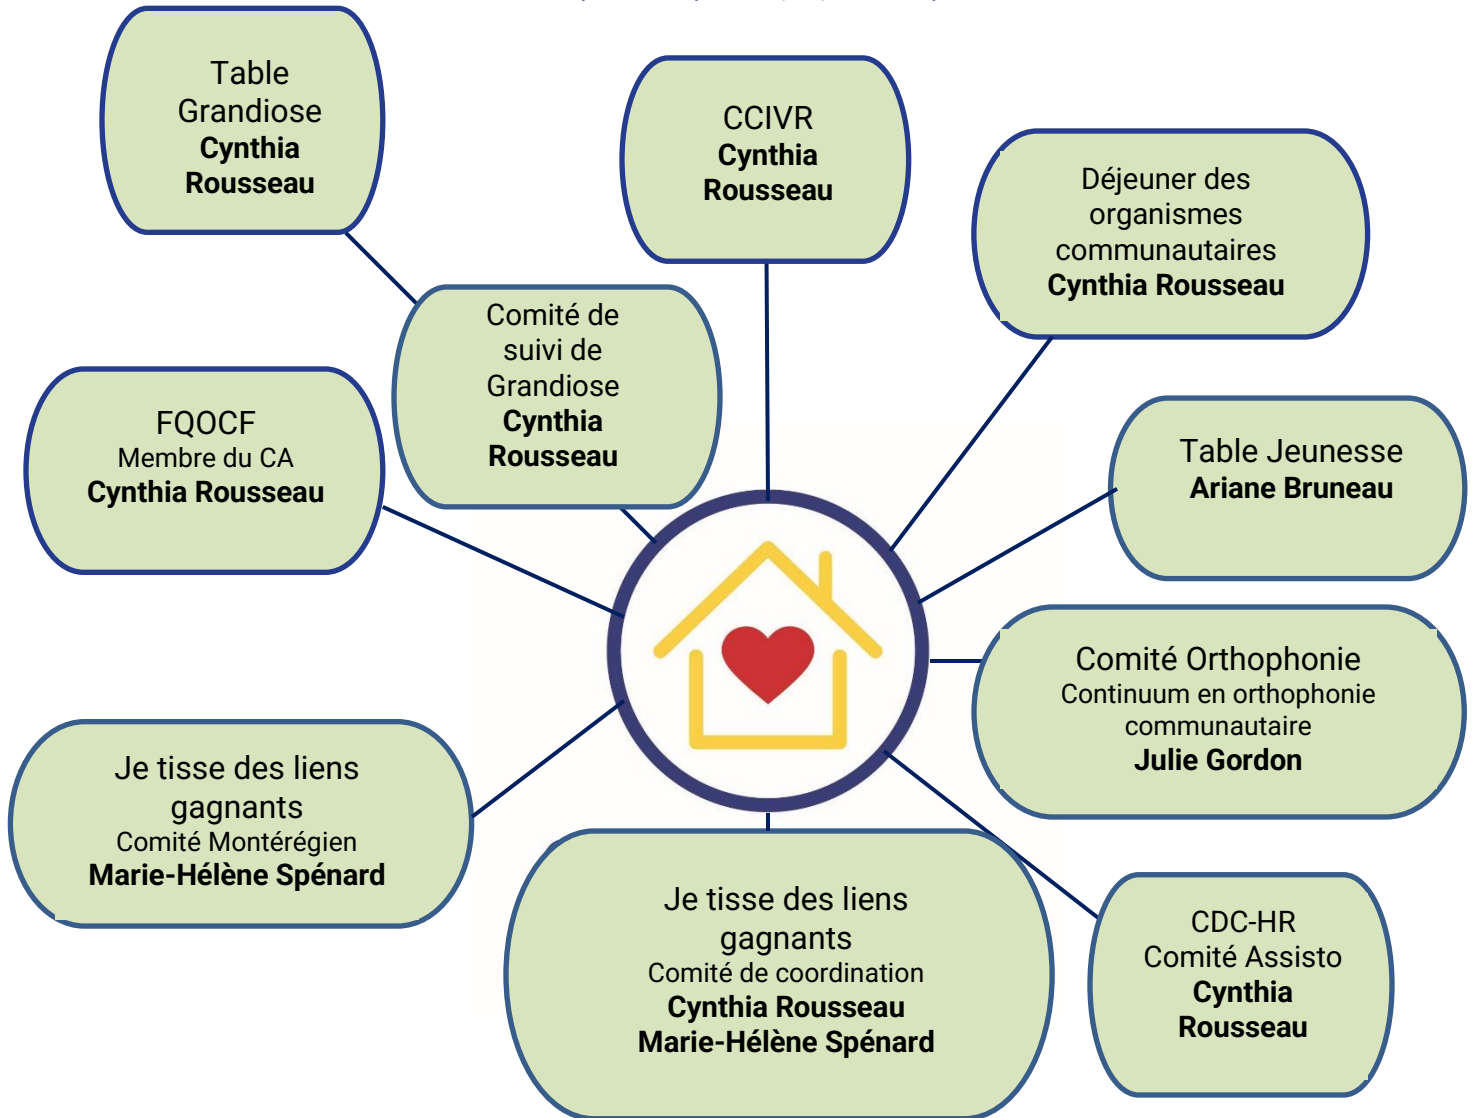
Table Grandiose
**Cynthia Rousseau**

CCIVR
**Cynthia Rousseau**

Déjeuner des organismes communautaires
**Cynthia Rousseau**

Comité de suivi de Grandiose
**Cynthia Rousseau**

FQOCF
Membre du CA
**Cynthia Rousseau**

Table Jeunesse
**Ariane Bruneau**

Comité Orthophonie
Continuum en orthophonie communautaire
**Julie Gordon**

Je tisse des liens gagnants
Comité Montérégien
**Marie-Hélène Spénard**

Je tisse des liens gagnants
Comité de coordination
**Cynthia Rousseau**
**Marie-Hélène Spénard**

CDC-HR
Comité Assisto
**Cynthia Rousseau**